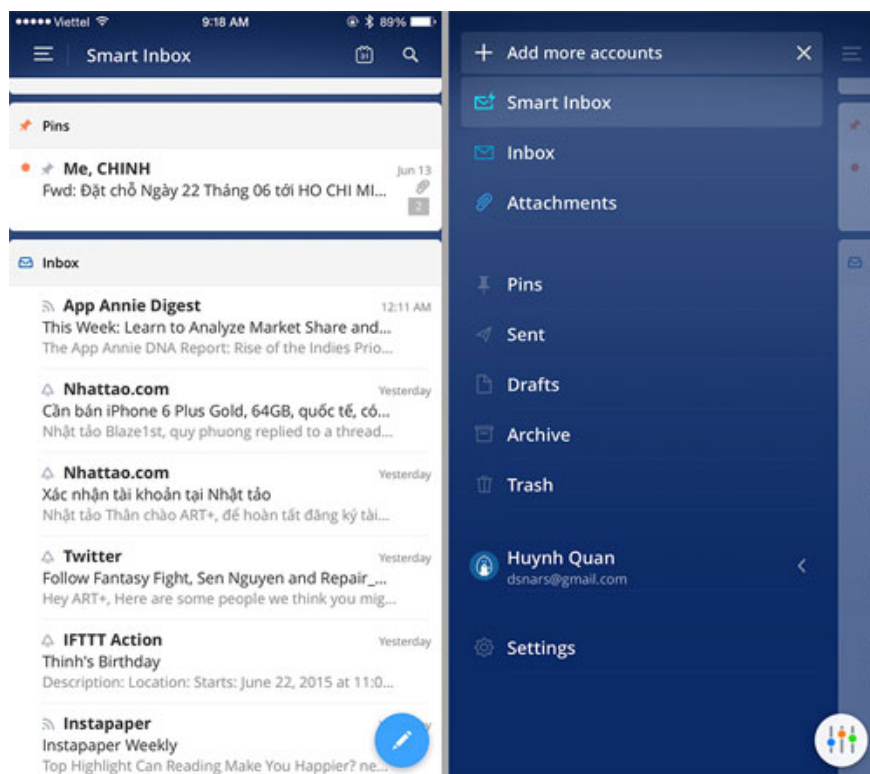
••••• Viettel 9:18 AM 89%

Smart Inbox

Pins

Me, CHINH
Jun 13
Fwd: Đặt chỗ Ngày 22 Tháng 06 tới HO CHI MI...
2

Inbox

App Annie Digest
12:11 AM
This Week: Learn to Analyze Market Share and...
The App Annie DNA Report: Rise of the Indies Prio...

Nhattao.com
Yesterday
Cần bán iPhone 6 Plus Gold, 64GB, quốc tế, có...
Nhật tảo Blaze1st, quy phuong replied to a thread...

Nhattao.com
Yesterday
Xác nhận tài khoản tại Nhật tảo
Nhật tảo Thân chào ART+, để hoàn tất đăng ký tài...

Twitter
Yesterday
Follow Fantasy Fight, Sen Nguyen and Repair_...
Hey ART+, Here are some people we think you mig...

IFTTT Action
Yesterday
Thinh's Birthday
Description: Location: Starts: June 22, 2015 at 11:0...

Instapaper
Instapaper Weekly
Top Highlight Can Reading Make You Happier? ne...

Add more accounts

Smart Inbox

Inbox

Attachments

Pins

Sent

Drafts

Archive

Trash

Huynh Quan
dsnars@gmail.com

Settings